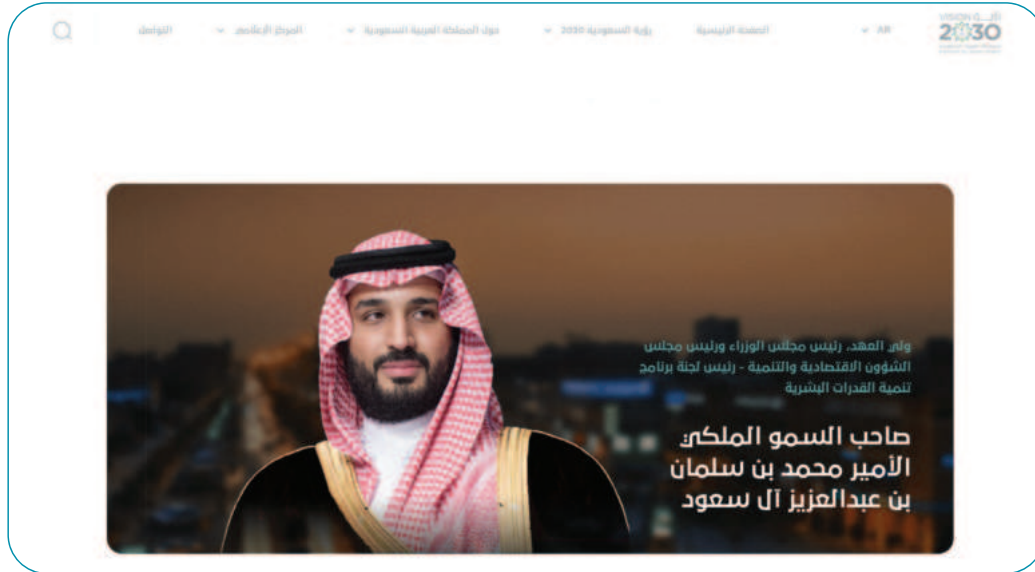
VISION رؤية 2030

AR

الصفحة الرئيسية

رؤية السعودية 2030

حول المملكة العربية السعودية

المركز الإعلامي

التواصل

ولي العهد، رئيس مجلس الوزراء ورئيس مجلس الشؤون الاقتصادية والتنمية - رئيس لجنة برنامج تنمية القدرات البشرية

صاحب السمو الملكي الأمير محمد بن سلمان بن عبدالعزيز آل سعود